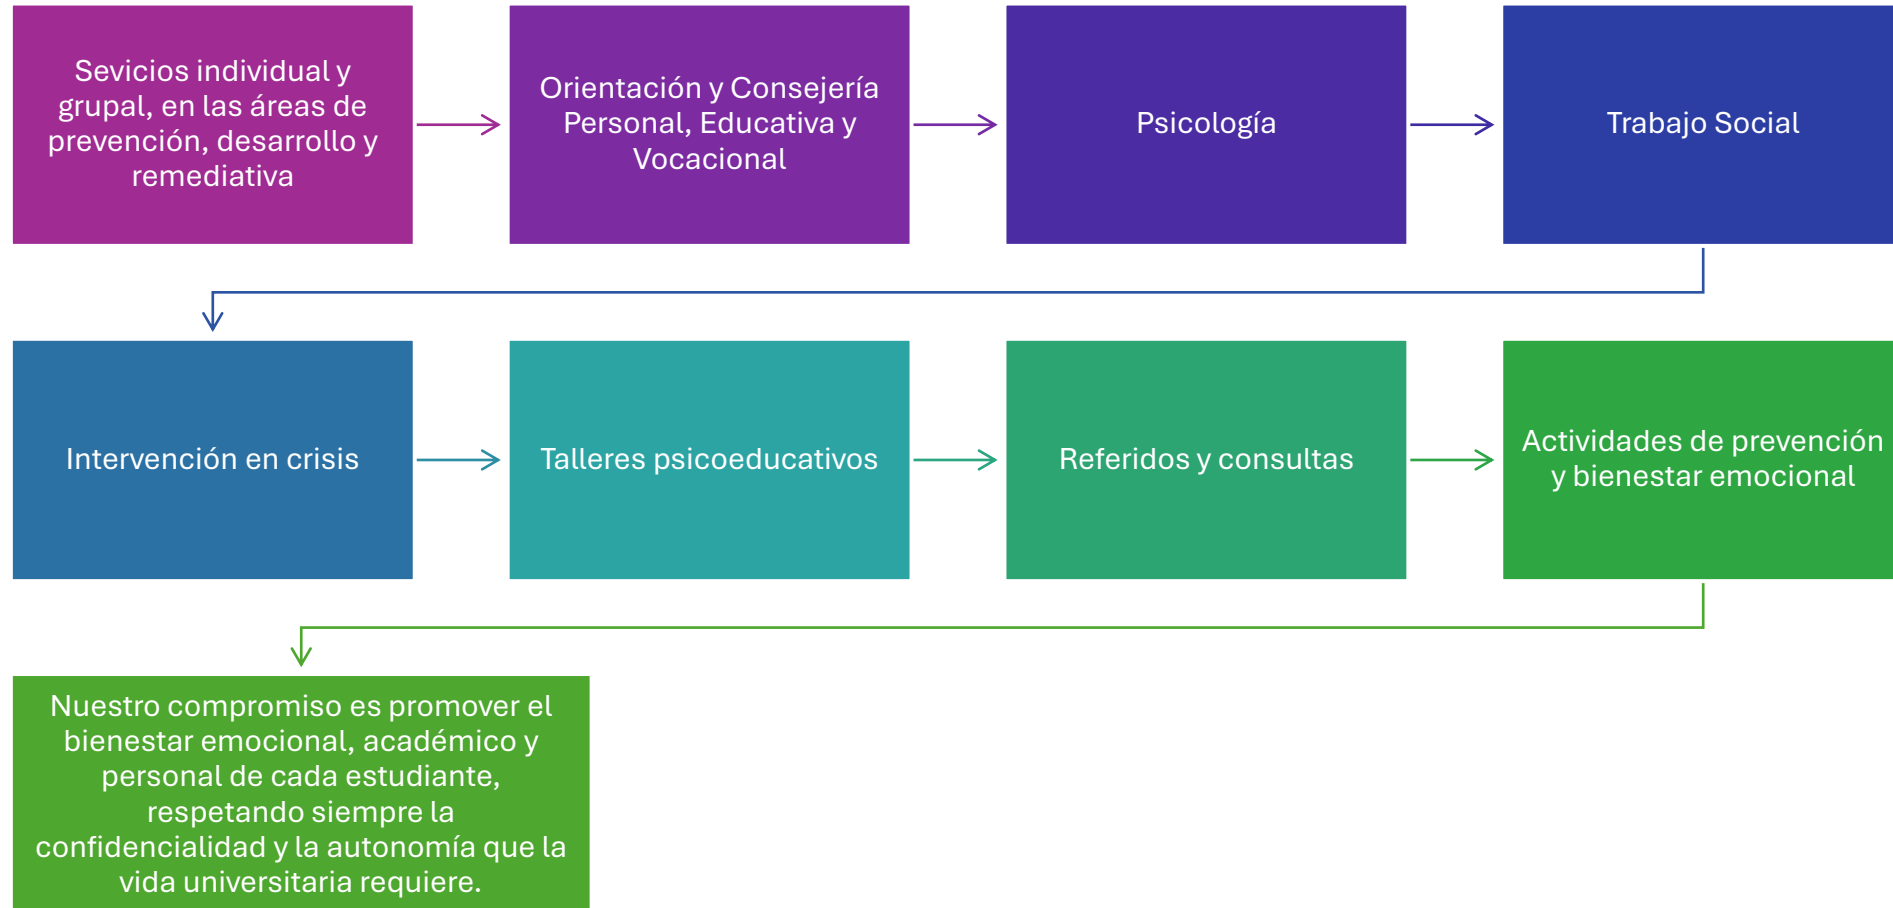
Sevicios individual y grupal, en las áreas de prevención, desarrollo y remediativa

Orientación y Consejería Personal, Educativa y Vocacional

Psicología

Trabajo Social

Intervención en crisis

Talleres psicoeducativos

Referidos y consultas

Actividades de prevención y bienestar emocional

Nuestro compromiso es promover el bienestar emocional, académico y personal de cada estudiante, respetando siempre la confidencialidad y la autonomía que la vida universitaria requiere.